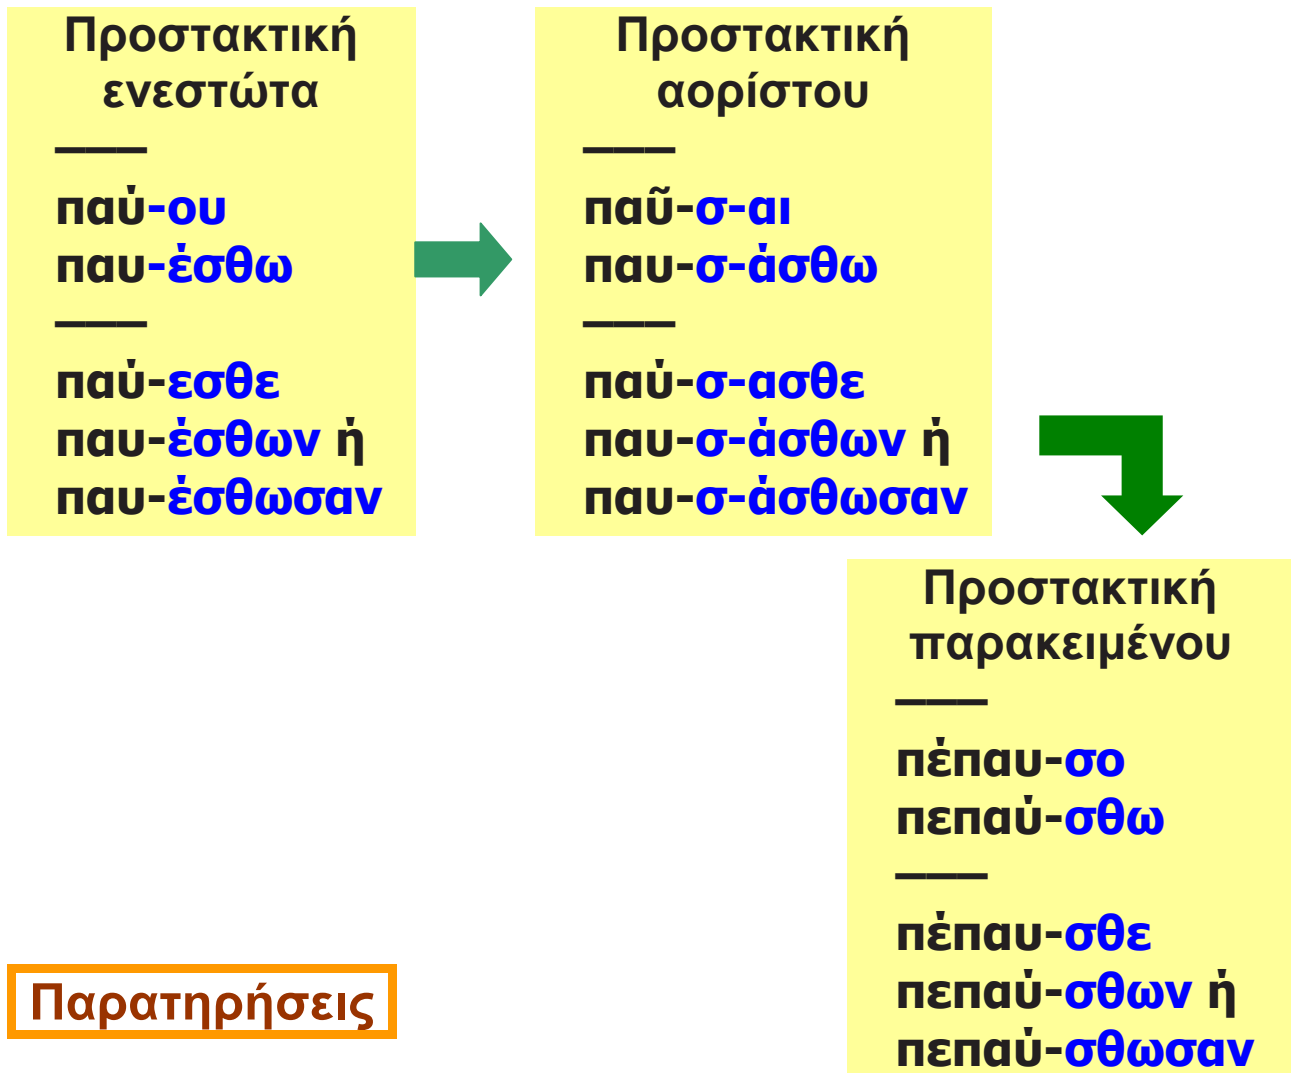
Προστακτική ενεστώτα

——

παύ-ου
παυ-έσθω

——

παύ-εσθε
παυ-έσθων ή
παυ-έσθωσαν

Προστακτική αορίστου

——

παῦ-σ-αι
παυ-σ-άσθω

——

παύ-σ-ασθε
παυ-σ-άσθων ή
παυ-σ-άσθωσαν

Προστακτική παρακειμένου

——

πέπαυ-σο
πεπαύ-σθω

——

πέπαυ-σθε
πεπαύ-σθων ή
πεπαύ-σθωσαν

Παρατηρήσεις